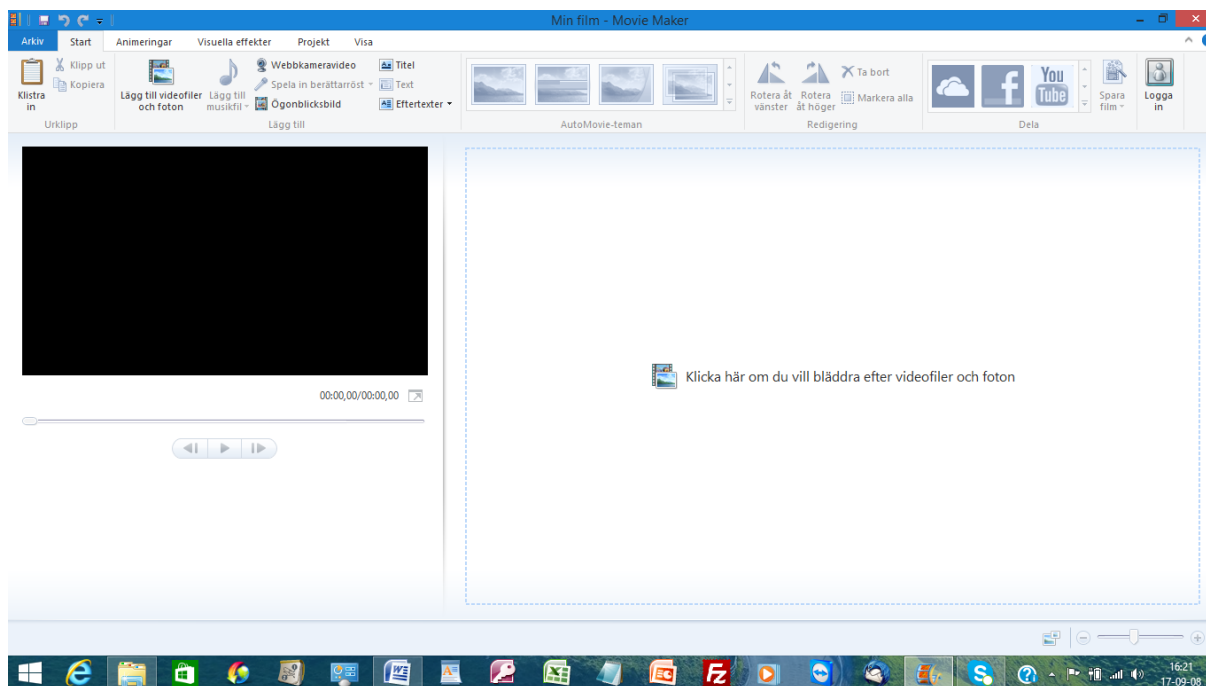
Min film - Movie Maker

Arkiv
Start
Animeringar
Visuella effekter
Projekt
Visa

Klistra in
Klipp ut
Kopiera
Urklipp

Lägg till videofiler och foton
Lägg till musikfil
Webbkameravideo
Spela in berättarröst
Ögonblicksbild
Titel
Text
Eftertexter
Lägg till

AutoMovie-teman

Rotera åt vänster
Rotera åt höger
Ta bort
Markera alla
Redigering

You Tube
Dela

Spara film
Logga in

00:00,00/00:00,00

Klicka här om du vill bläddra efter videofiler och foton

16:21
17-09-08